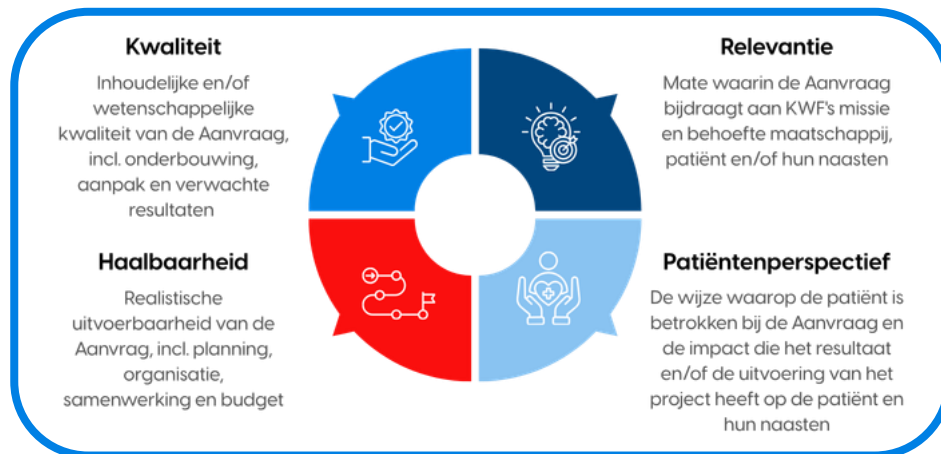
Kwaliteit

Inhoudelijke en/of wetenschappelijke kwaliteit van de Aanvraag, incl. onderbouwing, aanpak en verwachte resultaten

Relevantie

Mate waarin de Aanvraag bijdraagt aan KWF's missie en behoefte maatschappij, patiënt en/of hun naasten

Haalbaarheid

Realistische uitvoerbaarheid van de Aanvrag, incl. planning, organisatie, samenwerking en budget

Patiëntenperspectief

De wijze waarop de patiënt is betrokken bij de Aanvraag en de impact die het resultaat en/of de uitvoering van het project heeft op de patiënt en hun naasten